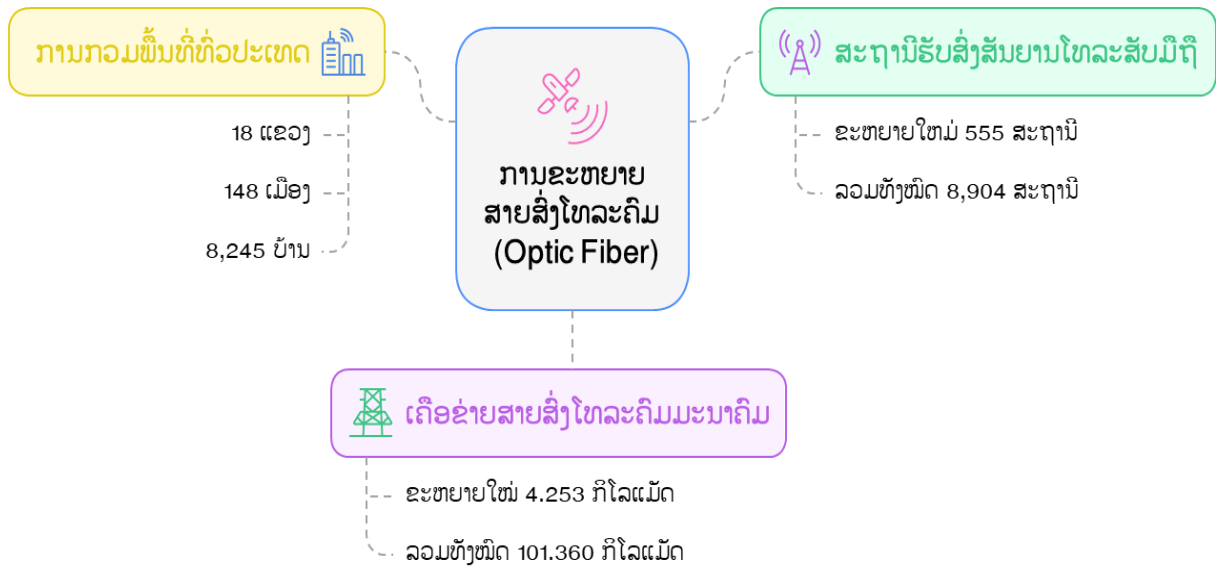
ການຂະຫຍາຍ
ສາຍສົ່ງໂທລະຄົມ
(Optic Fiber)

ການກວມພື້ນທີ່ທົ່ວປະເທດ

18 ແຂວງ

148 ເມືອງ

8,245 ບ້ານ

ສະຖານີຮັບສົ່ງສັນຍານໂທລະສັບມືຖື

ຂະຫຍາຍໃໝ່ 555 ສະຖານີ

ລວມທັງໝົດ 8,904 ສະຖານີ

ເຄືອຂ່າຍສາຍສົ່ງໂທລະຄົມມະນາຄົມ

ຂະຫຍາຍໃໝ່ 4.253 ກິໂລແມັດ

ລວມທັງໝົດ 101.360 ກິໂລແມັດ